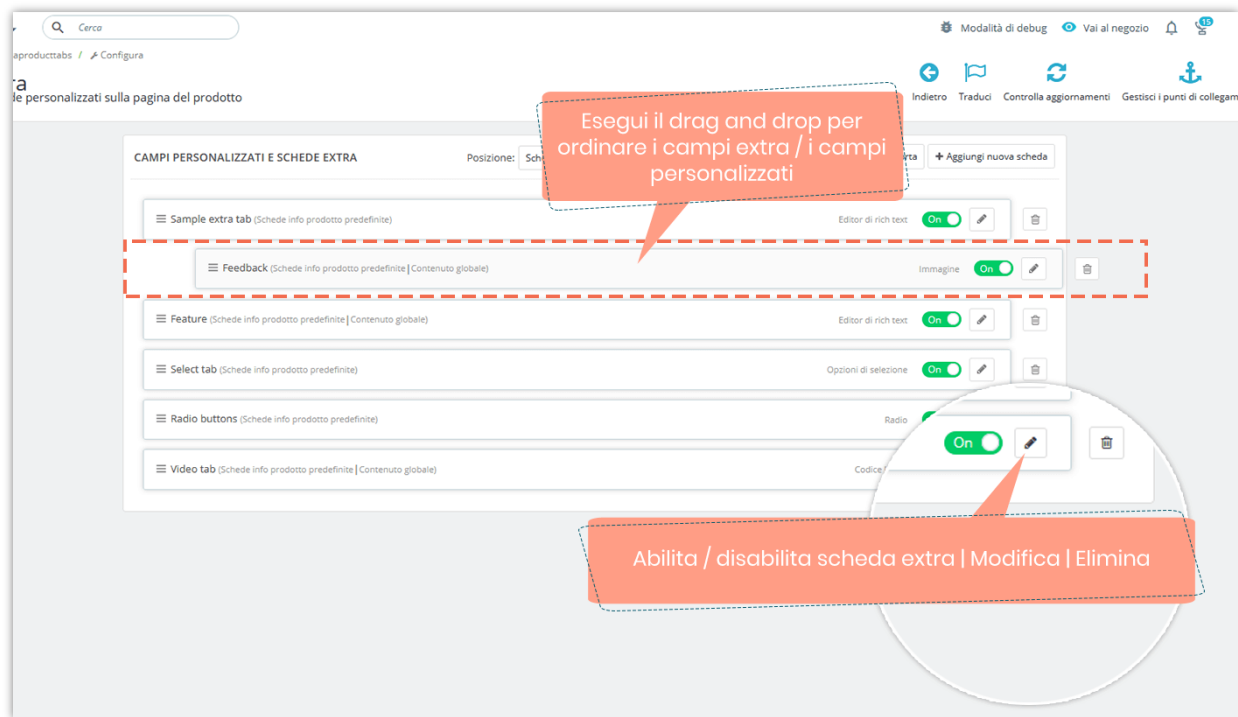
Cerca

Modalità di debug Vai al negozio 15

aproducttabs / Configura

ra
de personalizzati sulla pagina del prodotto

Indietro Traduci Controlla aggiornamenti Gestisci i punti di collegam

Esegui il drag and drop per ordinare i campi extra / i campi personalizzati

CAMPI PERSONALIZZATI E SCHEDE EXTRA

Posizione: Sch

rta

+ Aggiungi nuova scheda

Sample extra tab (Schede info prodotto predefinite) Editor di rich text On

Feedback (Schede info prodotto predefinite | Contenuto globale) Immagine On

Feature (Schede info prodotto predefinite | Contenuto globale) Editor di rich text On

Select tab (Schede info prodotto predefinite) Opzioni di selezione On

Radio buttons (Schede info prodotto predefinite) Radio

Video tab (Schede info prodotto predefinite | Contenuto globale) Codice

On

Abilita / disabilita scheda extra | Modifica | Elimina